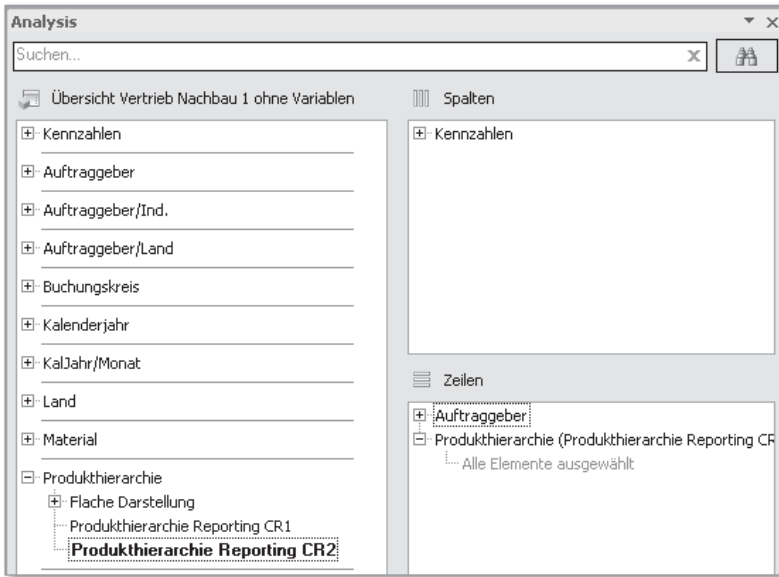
Analysis

Suchen...

Übersicht Vertrieb Nachbau 1 ohne Variablen

Kennzahlen

Auftraggeber

Auftraggeber/Ind.

Auftraggeber/Land

Buchungskreis

Kalenderjahr

KalJahr/Monat

Land

Material

Produkthierarchie

Flache Darstellung

Produkthierarchie Reporting CR1

**Produkthierarchie Reporting CR2**

Spalten

Kennzahlen

Zeilen

Auftraggeber

Produkthierarchie (Produkthierarchie Reporting CR

Alle Elemente ausgewählt